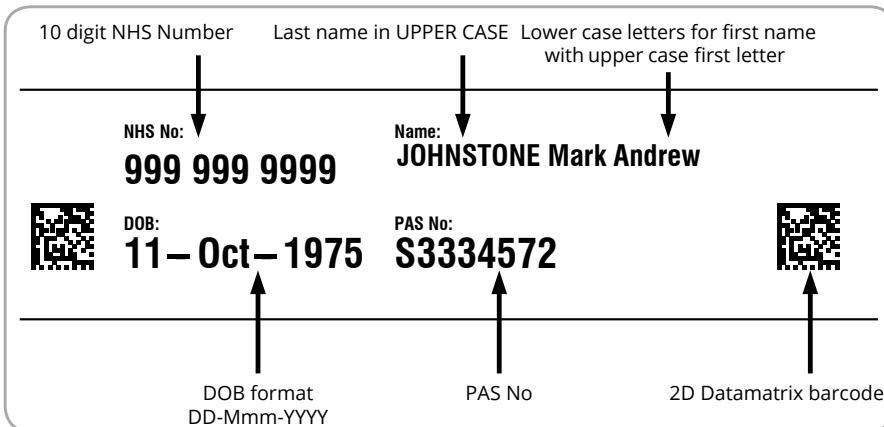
10 digit NHS Number

Last name in UPPER CASE

Lower case letters for first name with upper case first letter

NHS No:
999 999 9999

Name:
JOHNSTONE Mark Andrew

DOB:
11 – Oct – 1975

PAS No:
S3334572

DOB format DD-Mmm-YYYY

PAS No

2D Datamatrix barcode